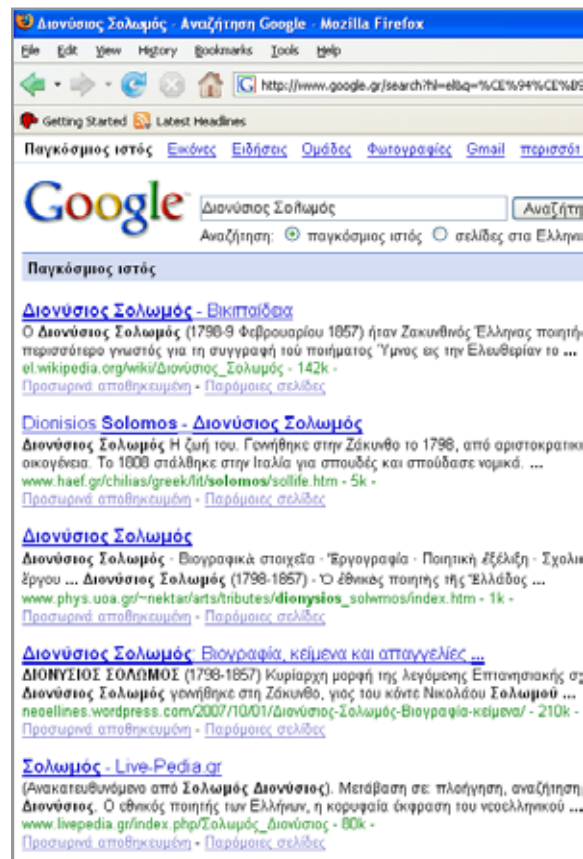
Διονύσιος Σολωμός - Αναζήτηση Google - Mozilla Firefox

File Edit View History Bookmarks Tools Help

http://www.google.gr/search?hl=el&q=%CE%94%CE%B9

Getting Started Latest Headlines

Παγκόσμιος ιστός Εικόνες Ειδήσεις Ομάδες Φωτογραφίες Gmail περισσότ

Google

Διονύσιος Σολωμός

Αναζήτη

Αναζήτηση: παγκόσμιος ιστός σελίδες στα Ελληνι

Παγκόσμιος ιστός

Διονύσιος Σολωμός - Βικιπαίδεια
Ο Διονύσιος Σολωμός (1798-9 Φεβρουαρίου 1857) ήταν Ζακυνθινός Έλληνας ποιητή περισσότερο γνωστός για τη συγγραφή τού ποιήματος Ύμνος εις την Ελευθερίαν το ...
el.wikipedia.org/wiki/Διονύσιος_Σολωμός - 142k -
Προσωρινά αποθηκευμένη - Παρόμοιες σελίδες

Dionisios Solomos - Διονύσιος Σολωμός
Διονύσιος Σολωμός Η ζωή του. Γεννήθηκε στην Ζάκυνθο το 1798, από αριστοκρατικ οικογένεια. Το 1808 στάλθηκε στην Ιταλία για σπουδές και σπούδασε νομικά. ...
www.haef.gr/chilias/greek/lit/solomos/sollife.htm - 5k -
Προσωρινά αποθηκευμένη - Παρόμοιες σελίδες

Διονύσιος Σολωμός
Διονύσιος Σολωμός - Βιογραφικά στοιχεία · Έργογραφία · Ποιητική εξέλιξη · Σχολι έργου ... Διονύσιος Σολωμός (1798-1857) · Ό έθνικος ποιητής της Ελλάδος ...
www.phys.uoa.gr/~nektar/arts/tributes/dionysios_solwmos/index.htm - 1k -
Προσωρινά αποθηκευμένη - Παρόμοιες σελίδες

Διονύσιος Σολωμός: Βιογραφία, κείμενα και απαγγελίες ...
ΔΙΟΝΥΣΙΟΣ ΣΟΛΩΜΟΣ (1798-1857) Κυρίαρχη μορφή της λεγόμενης Επτανησιακής σχ Διονύσιος Σολωμός γεννήθηκε στη Ζάκυνθο, γιος του κόντε Νικολάου Σολωμού ...
neoellines.wordpress.com/2007/10/01/Διονύσιος-Σολωμός-Βιογραφία-κείμενα/ - 210k -
Προσωρινά αποθηκευμένη - Παρόμοιες σελίδες

Σολωμός - Live-Pedia.gr
(Ανακατευθυνόμενο από Σολωμός Διονύσιος). Μετάβαση σε: πλοήγηση, αναζήτηση Διονύσιος. Ο εθνικός ποιητής των Ελλήνων, η κορυφαία έκφραση του νεοελληνικού ...
www.livepedia.gr/index.php/Σολωμός_Διονύσιος - 80k -
Προσωρινά αποθηκευμένη - Παρόμοιες σελίδες